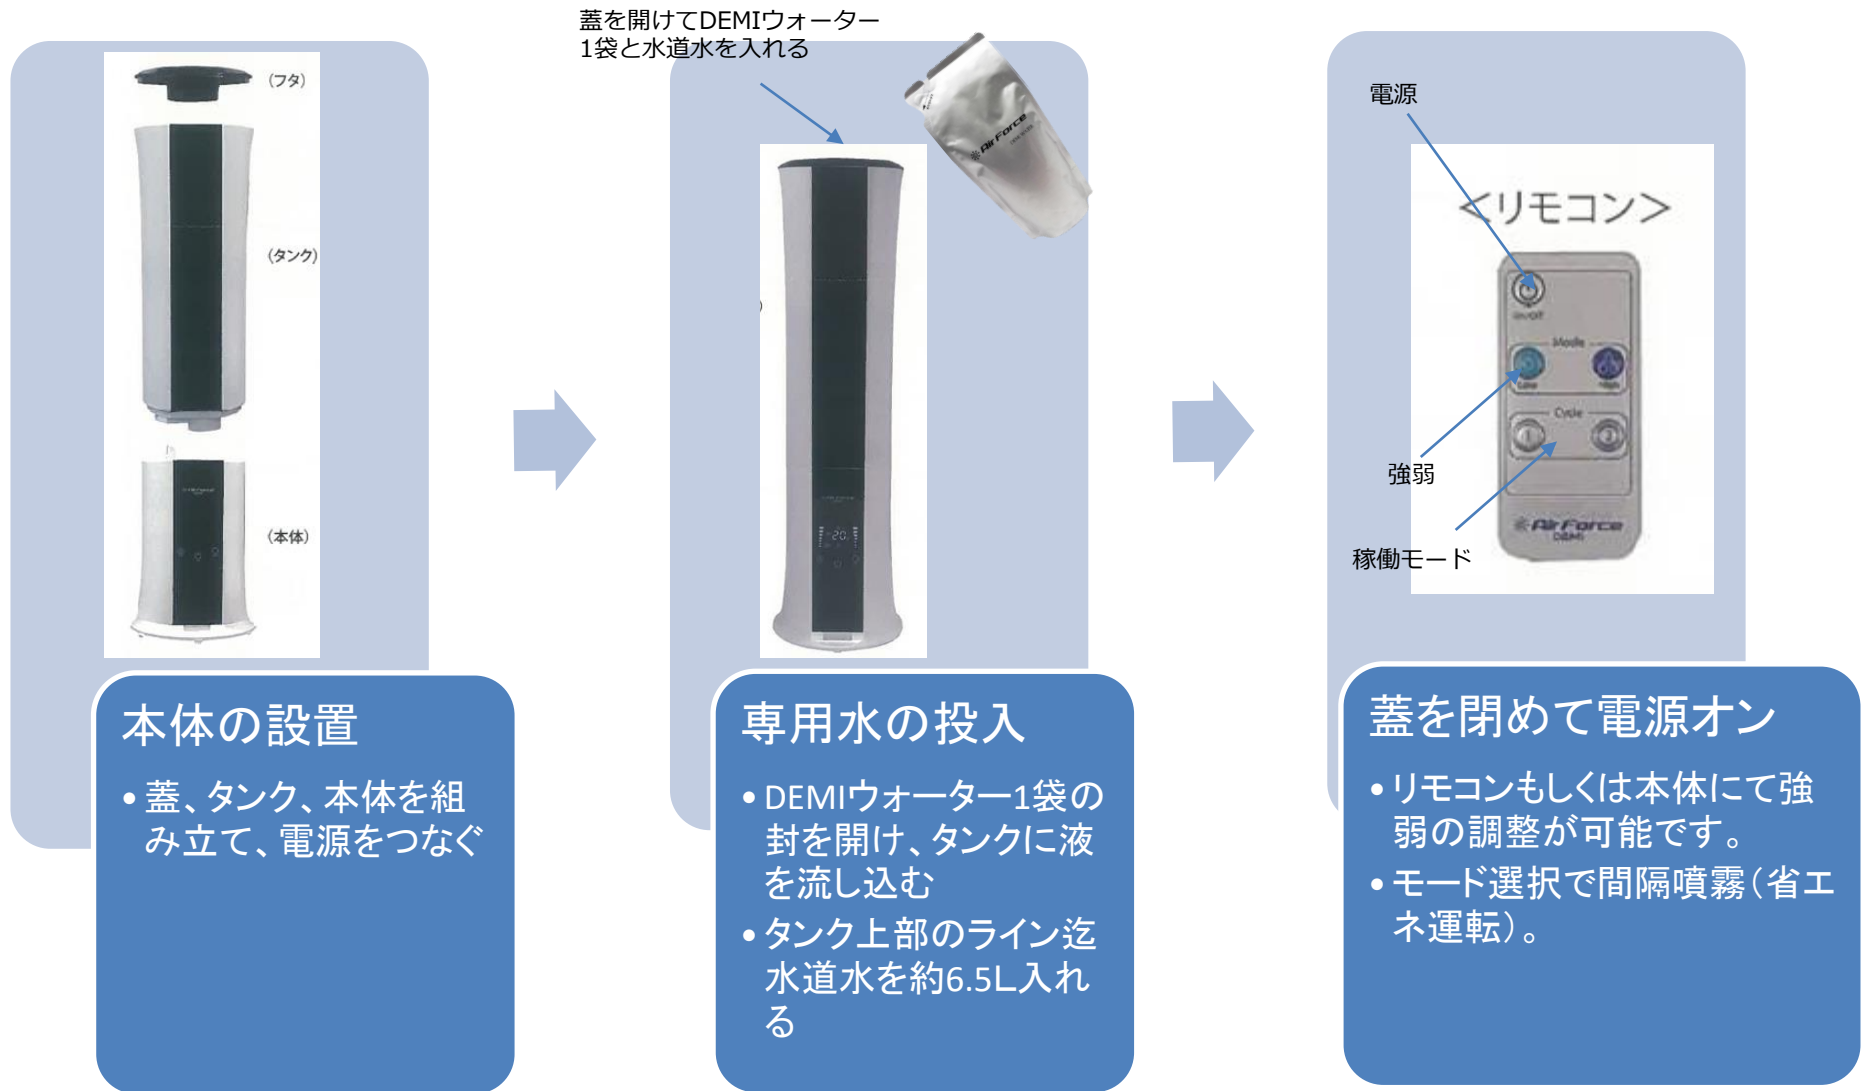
(フタ)

(タンク)

(本体)

本体の設置

• 蓋、タンク、本体を組み立て、電源をつなぐ

蓋を開けてDEMIウォーター1袋と水道水を入れる

Air Force

専用水の投入

• DEMIウォーター1袋の封を開け、タンクに液を流し込む

• タンク上部のライン迄水道水を約6.5L入れる

電源

<リモコン>

on/off

Mode

Low

High

Cycle

強弱

稼働モード

Air Force

DEMI

蓋を閉めて電源オン

• リモコンもしくは本体にて強弱の調整が可能です。

• モード選択で間隔噴霧(省エネ運転)。